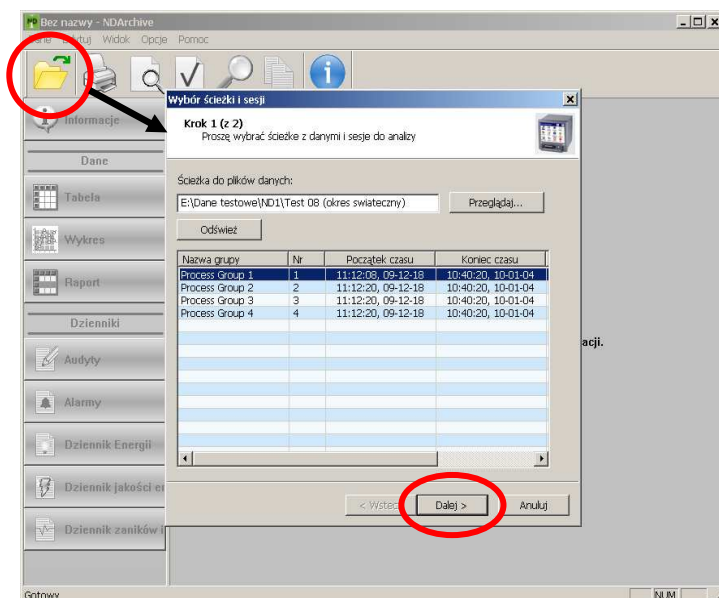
Bez nazwy - NDArchive

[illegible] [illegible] Widok Opcje Pomoc

Informacje

Dane

Tabela

Wykres

Raport

Dzienniki

Audyty

Alarmy

Dziennik Energii

Dziennik jakości en

Dziennik zaników

Wybór ścieżki i sesji

Krok 1 (z 2)
Proszę wybrać ścieżkę z danymi i sesję do analizy

Ścieżka do plików danych:

E:\Dane testowe\ND1\Test 08 (okres swiateczny)

Przeglądaj...

Odśwież

| Nazwa grupy | Nr | Początek czasu | Koniec czasu |
|---|---|---|---|
| Process Group 1 | 1 | 11:12:08, 09-12-18 | 10:40:20, 10-01-04 |
| Process Group 2 | 2 | 11:12:20, 09-12-18 | 10:40:20, 10-01-04 |
| Process Group 3 | 3 | 11:12:20, 09-12-18 | 10:40:20, 10-01-04 |
| Process Group 4 | 4 | 11:12:20, 09-12-18 | 10:40:20, 10-01-04 |

< Wstecz

Dalej >

Anuluj

acji.

Gotowy

NUM